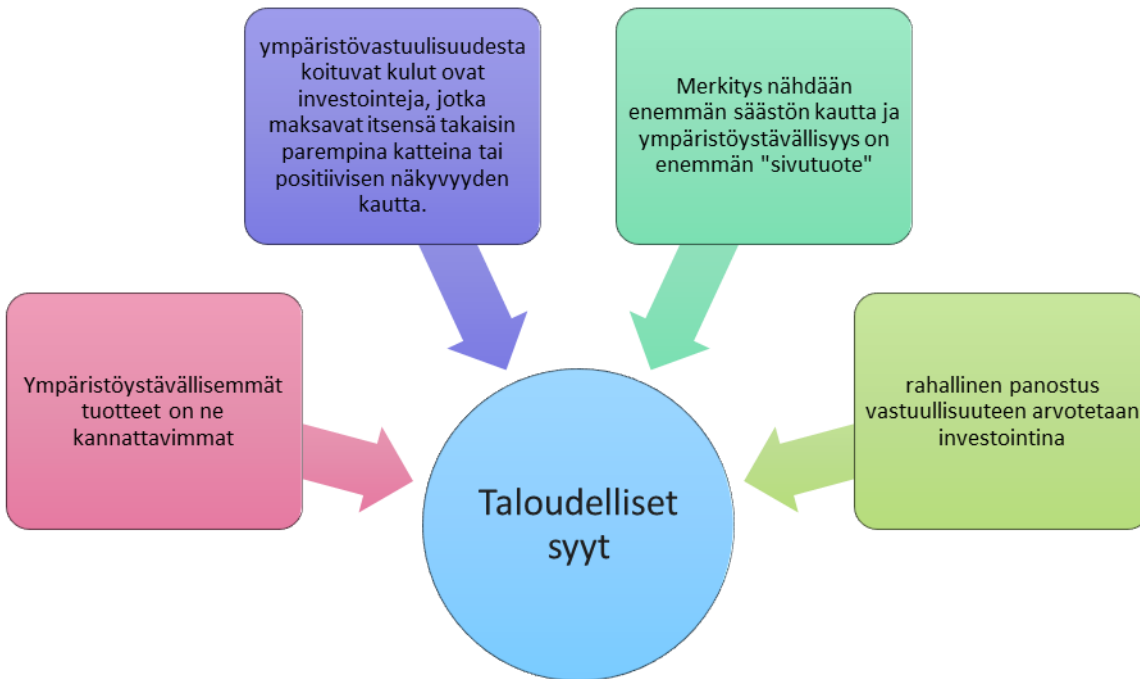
ympäristövastuulisuudesta koituvat kulut ovat investointeja, jotka maksavat itsensä takaisin parempina katteina tai positiivisen näkyvyyden kautta.

Merkitys nähdään enemmän säästön kautta ja ympäristöystävällisyys on enemmän "sivutuote"

Ympäristöystävällisemmät tuotteet on ne kannattavimmat

rahallinen panostus vastuullisuuteen arvotetaan investointina

Taloudelliset syyt